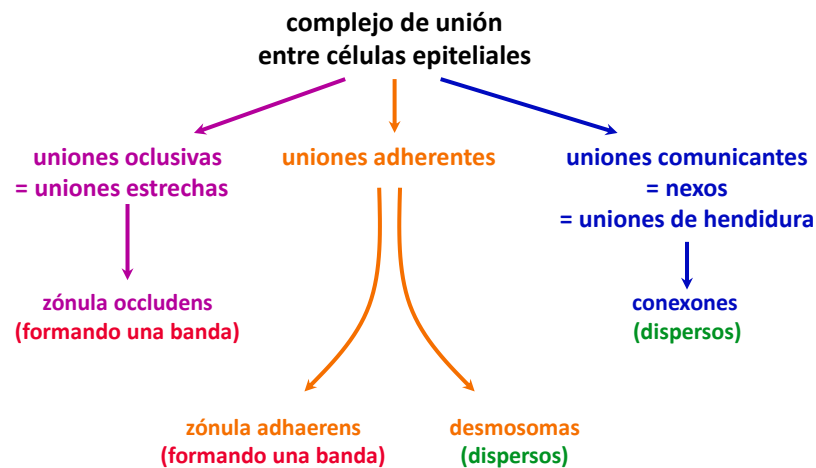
complejo de unión
entre células epiteliales

uniones oclusivas
= uniones estrechas

uniones adherentes

uniones comunicantes
= nexos
= uniones de hendidura

zónula occludens
(formando una banda)

conexones
(dispersos)

zónula adhaerens
(formando una banda)

desmosomas
(dispersos)